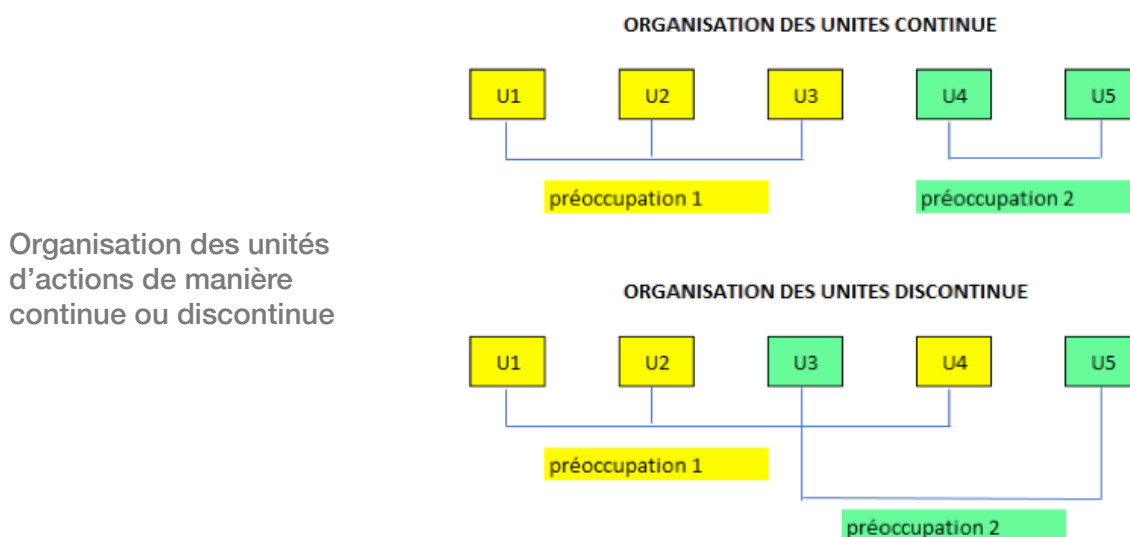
Organisation des unités d'actions de manière continue ou discontinue

ORGANISATION DES UNITES CONTINUE

U1
U2
U3
U4
U5

préoccupation 1
préoccupation 2

ORGANISATION DES UNITES DISCONTINUE

U1
U2
U3
U4
U5

préoccupation 1
préoccupation 2